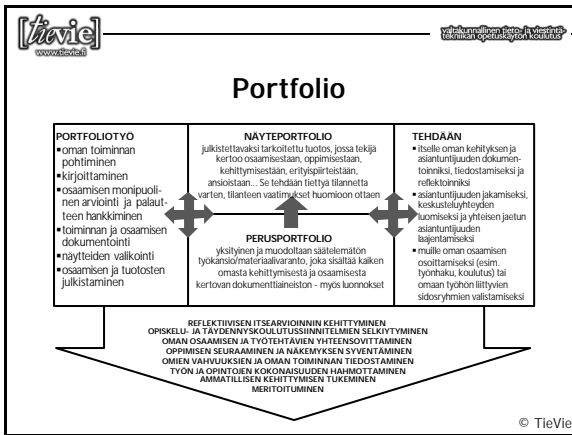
[tievie]
www.tievie.fi

valtakunnallinen tieto- ja viestintätekniikan opetuskäytön koulutus

Portfolio

PORTFOLIOTYÖ
▪oman toiminnan pohtiminen
▪kirjoittaminen
▪osaamisen monipuolinen arviointi ja palautteen hankkiminen
▪toiminnan ja osaamisen dokumentointi
▪näytteiden valikointi
▪osaamisen ja tuotosten julkistaminen

NÄYTEPORTFOLIO
julkistettavaksi tarkoitettu tuotos, jossa tekijä kertoo osaamisestaan, oppimisestaan, kehittymisestään, erityispiirteistään, ansioistaan... Se tehdään tiettyä tilannetta varten, tilanteen vaatimukset huomioon ottaen

PERUSPORTFOLIO
yksityinen ja muodoltaan säätelemätön työkansio/materiaalivaranto, joka sisältää kaiken omasta kehittymisestä ja osaamisesta kertovan dokumenttiaineiston - myös luonnokset

TEHDÄÄN
▪itselle oman kehityksen ja asiantuntijuuden dokumentoinniksi, tiedostamiseksi ja reflektoinniksi
▪asiantuntijuuden jakamiseksi, keskusteluyhteyden luomiseksi ja yhteisen jaetun asiantuntijuuden laajentamiseksi
▪muille oman osaamisen osoittamiseksi (esim. työnhaku, koulutus) tai omaan työhön liittyvien sidosryhmien valistamiseksi

REFLEKTIIVISEN ITSEARVIOINNIN KEHITTYMINEN
OPISKELU- JA TÄYDENNYSKOULUTUSSUUNNITELMIEN SELKIYTYMINEN
OMAN OSAAMISEN JA TYÖTEHTÄVIEN YHTEENSOVITTAMINEN
OPPIMISEN SEURAAMINEN JA NÄKEMYKSEN SYVENTÄMINEN
OMIEN VAHVUUKSIEN JA OMAN TOIMINNAN TIEDOSTAMINEN
TYÖN JA OPINTOJEN KOKONAISUUDEN HAHMOTTAMINEN
AMMATILLISEN KEHITTYMISEN TUKEMINEN
MERITOITUMINEN

© TieVie